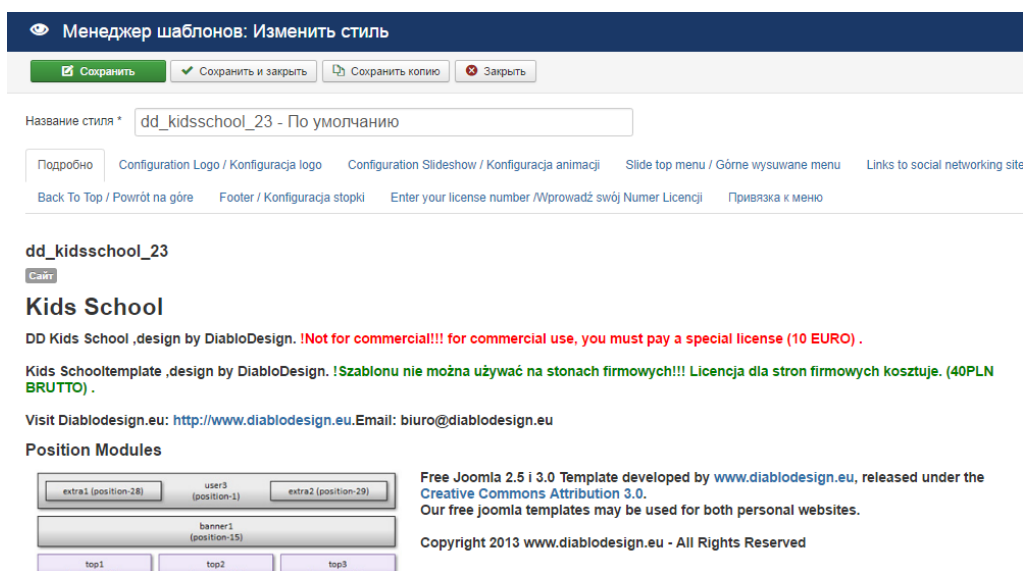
Менеджер шаблонов: Изменить стиль

Сохранить | Сохранить и закрыть | Сохранить копию | Закрыть

Название стиля * dd_kidsschool_23 - По умолчанию

Подробно | Configuration Logo / Konfiguracja logo | Configuration Slideshow / Konfiguracja animacji | Slide top menu / Górne wysuwane menu | Links to social networking site

Back To Top / Powrót na góre | Footer / Konfiguracja stopki | Enter your license number /Wprowadź swój Numer Licencji | Привязка к меню

dd_kidsschool_23

Сайт

Kids School

DD Kids School ,design by DiabloDesign. !Not for commercial!!! for commercial use, you must pay a special license (10 EURO) .

Kids Schooltemplate ,design by DiabloDesign. !Szablonu nie można używać na stonach firmowych!!! Licencja dla stron firmowych kosztuje. (40PLN BRUTTO) .

Visit Diablodesign.eu: http://www.diablodesign.eu.Email: biuro@diablodesign.eu

Position Modules

extra1 (position-28) | user3 (position-1) | extra2 (position-29)

banner1 (position-15)

top1 | top2 | top3

Free Joomla 2.5 i 3.0 Template developed by www.diablodesign.eu, released under the Creative Commons Attribution 3.0.
Our free joomla templates may be used for both personal websites.

Copyright 2013 www.diablodesign.eu - All Rights Reserved